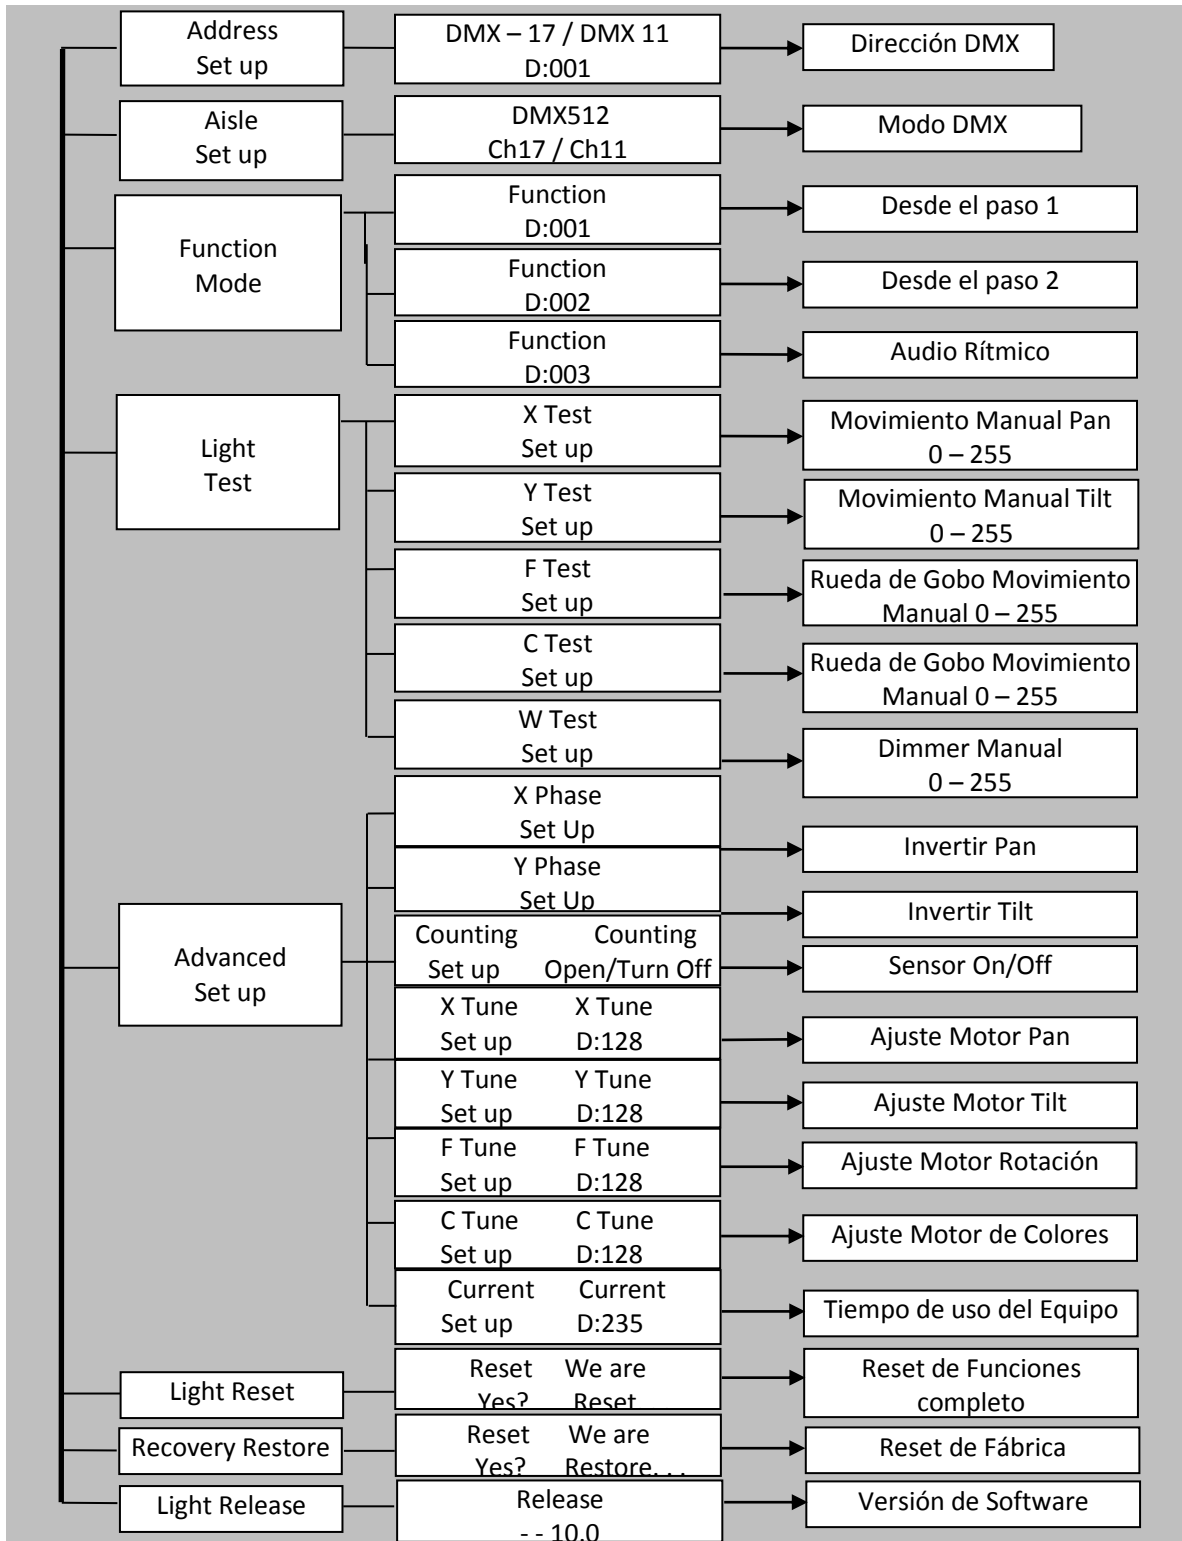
Address Set up

DMX – 17 / DMX 11
D:001

Dirección DMX

Aisle Set up

DMX512
Ch17 / Ch11

Modo DMX

Function Mode

Function
D:001

Desde el paso 1

Function
D:002

Desde el paso 2

Function
D:003

Audio Rítmico

Light Test

X Test
Set up

Movimiento Manual Pan
0 – 255

Y Test
Set up

Movimiento Manual Tilt
0 – 255

F Test
Set up

Rueda de Gobo Movimiento Manual 0 – 255

C Test
Set up

Rueda de Gobo Movimiento Manual 0 – 255

W Test
Set up

Dimmer Manual
0 – 255

Advanced Set up

X Phase
Set Up

Invertir Pan

Y Phase
Set Up

Invertir Tilt

Counting Set up
Counting Open/Turn Off

Sensor On/Off

X Tune Set up
X Tune D:128

Ajuste Motor Pan

Y Tune Set up
Y Tune D:128

Ajuste Motor Tilt

F Tune Set up
F Tune D:128

Ajuste Motor Rotación

C Tune Set up
C Tune D:128

Ajuste Motor de Colores

Current Set up
Current D:235

Tiempo de uso del Equipo

Light Reset

Reset Yes?
We are Reset

Reset de Funciones completo

Recovery Restore

Reset Yes?
We are Restore. . .

Reset de Fábrica

Light Release

Release
- - 10.0

Versión de Software